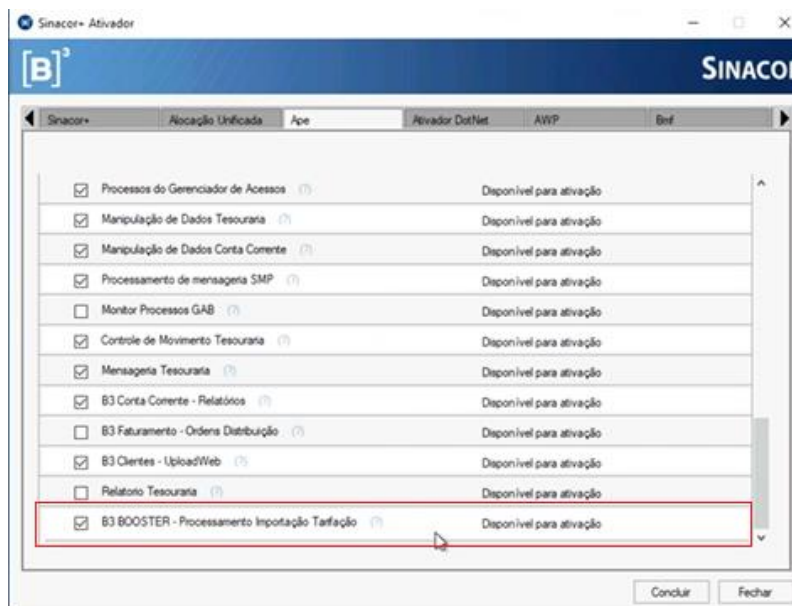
Sinacor+ Ativador

[B]³

SINACOR

Sinacor+ | Alocação Unificada | Ape | Ativador DotNet | AWP | Bmf

☑ Processos do Gerenciador de Acessos (?) Disponivel para ativação
☑ Manipulação de Dados Tesouraria (?) Disponivel para ativação
☑ Manipulação de Dados Conta Corrente (?) Disponivel para ativação
☑ Processamento de mensageria SMP (?) Disponivel para ativação
☐ Monitor Processos GAB (?) Disponivel para ativação
☑ Controle de Movimento Tesouraria (?) Disponivel para ativação
☑ Mensageria Tesouraria (?) Disponivel para ativação
☑ B3 Conta Corrente - Relatórios (?) Disponivel para ativação
☐ B3 Faturamento - Ordens Distribuição (?) Disponivel para ativação
☑ B3 Clientes - UploadWeb (?) Disponivel para ativação
☐ Relatorio Tesouraria (?) Disponivel para ativação
☑ B3 BOOSTER - Processamento Importação Tarifação (?) Disponivel para ativação

Concluir Fechar